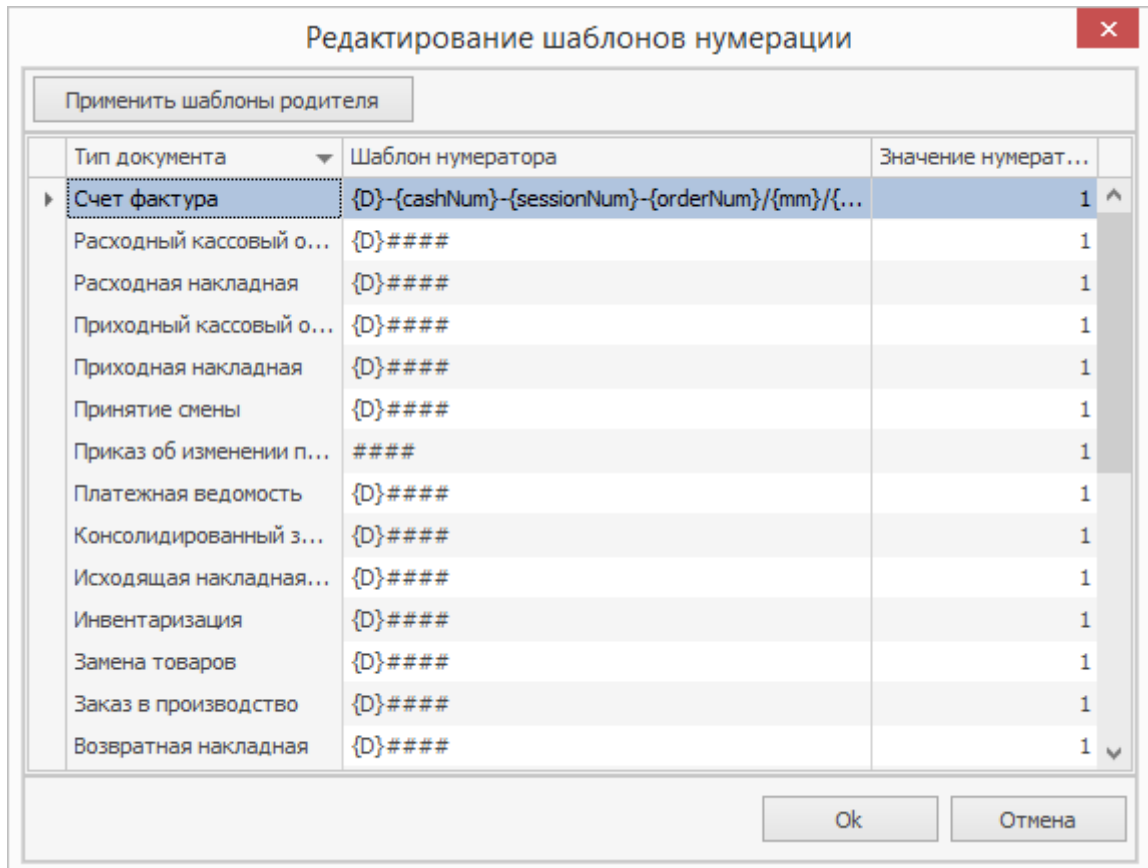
Редактирование шаблонов нумерации

Применить шаблоны родителя

| Тип документа | Шаблон нумератора | Значение нумерат... |
|---|---|---|
| Счет фактура | {D}-{cashNum}-{sessionNum}-{orderNum}/{mm}/{... | 1 |
| Расходный кассовый о... | {D}#### | 1 |
| Расходная накладная | {D}#### | 1 |
| Приходный кассовый о... | {D}#### | 1 |
| Приходная накладная | {D}#### | 1 |
| Принятие смены | {D}#### | 1 |
| Приказ об изменении п... | #### | 1 |
| Платежная ведомость | {D}#### | 1 |
| Консолидированный з... | {D}#### | 1 |
| Исходящая накладная... | {D}#### | 1 |
| Инвентаризация | {D}#### | 1 |
| Замена товаров | {D}#### | 1 |
| Заказ в производство | {D}#### | 1 |
| Возвратная накладная | {D}#### | 1 |

Ok

Отмена